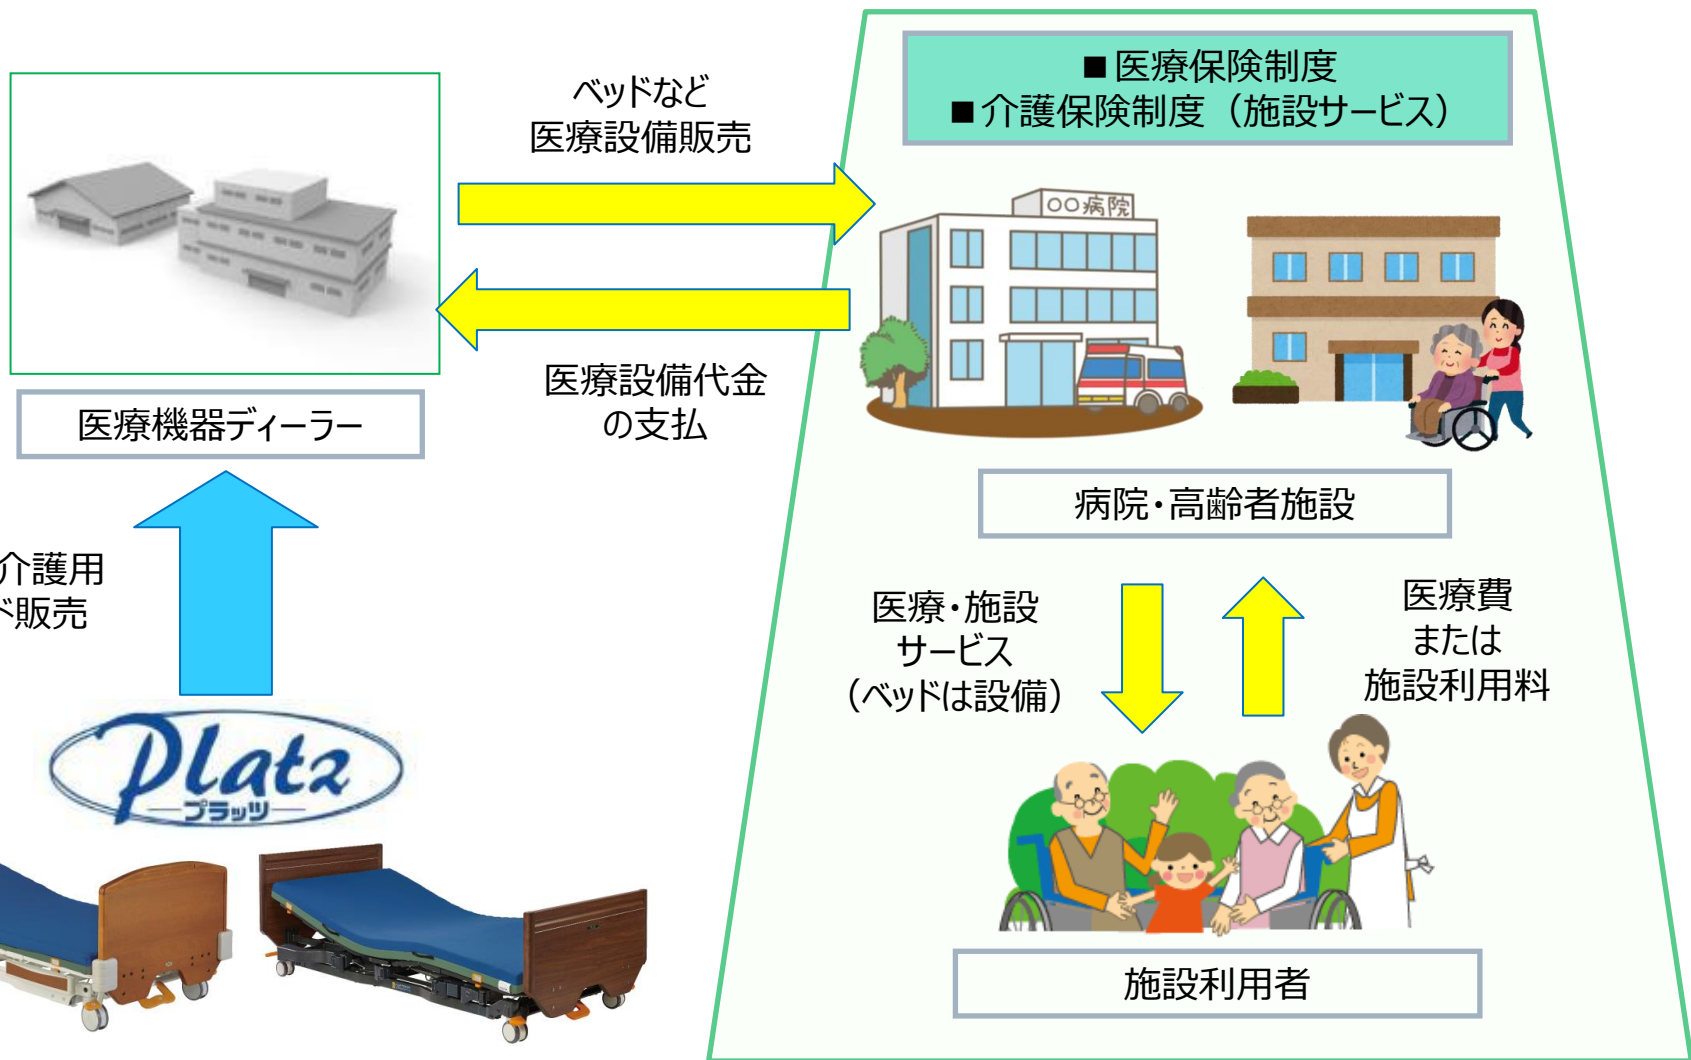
■医療保険制度
■介護保険制度（施設サービス）

ベッドなど
医療設備販売

医療設備代金
の支払

医療機器ディーラー

OO病院

病院・高齢者施設

介護用
ド販売

Platz
プラッツ

医療・施設
サービス
（ベッドは設備）

医療費
または
施設利用料

施設利用者